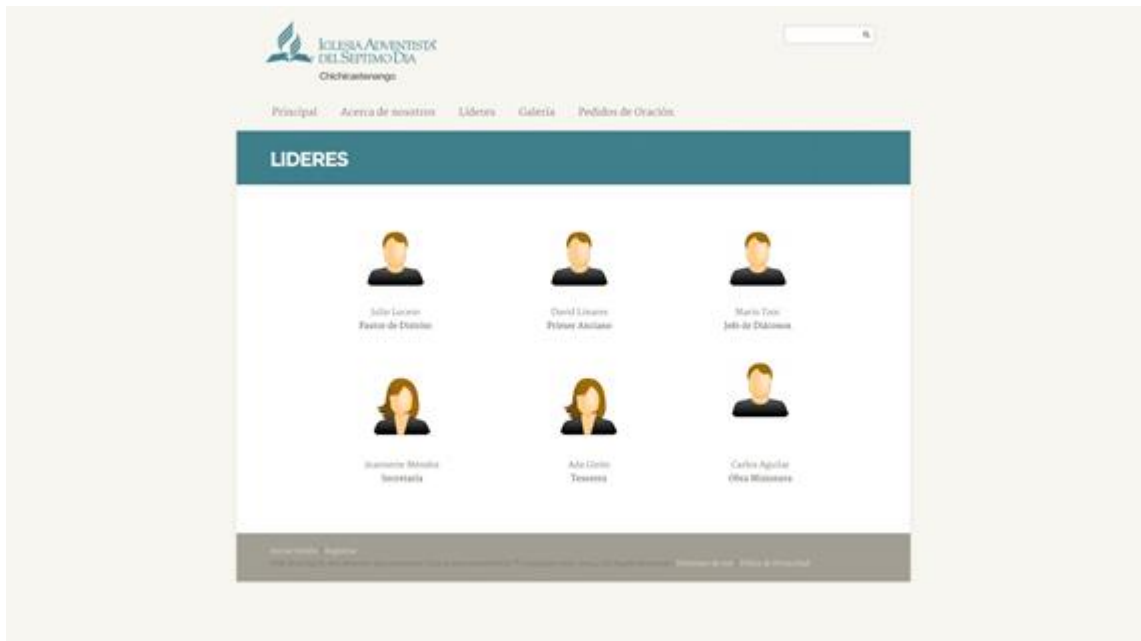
IGLESIA ADVENTISTA DEL SEPTIMO DIA
Chichicastenango

Principal Acerca de nosotros Lideres Galería Pedidos de Oración

LIDERES

Julio Lucero
Pastor de Distrito

David Linares
Primer Anciano

Mario Tzoc
Jefe de Diáconos

Jeannette Méndez
Secretaria

Ada Girón
Tesorera

Carlos Aguilar
Obra Misionera

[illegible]